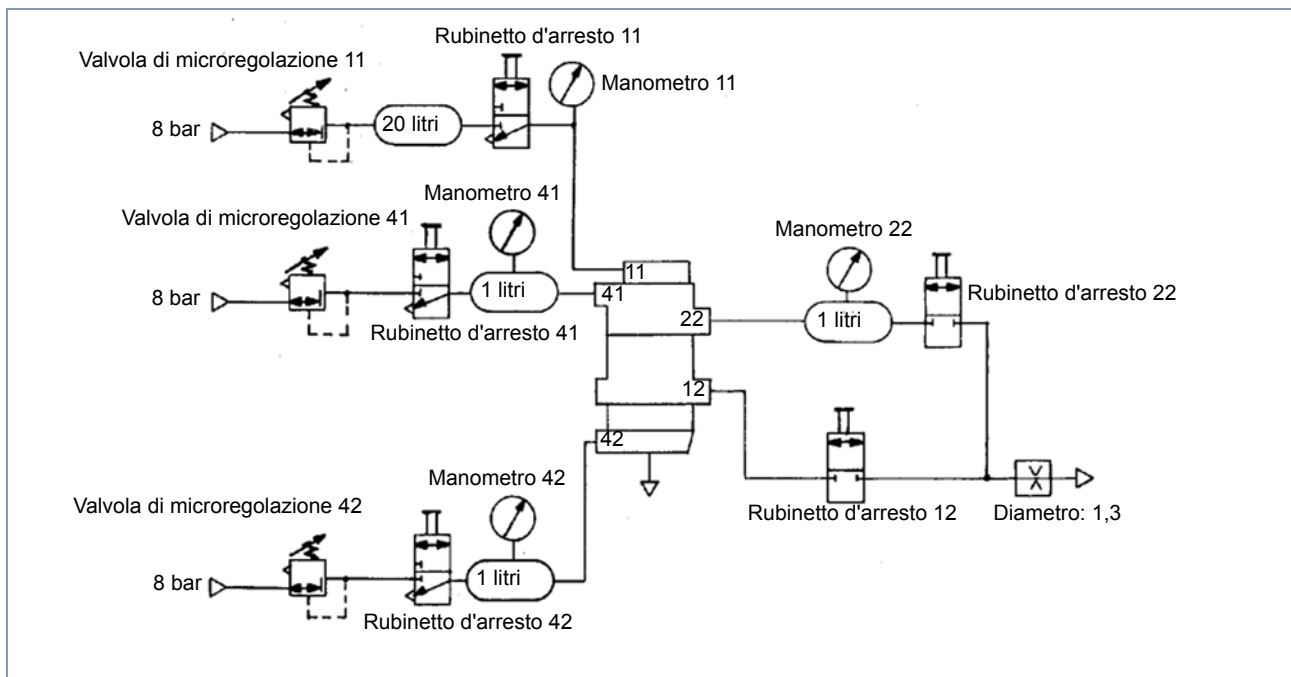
Rubinetto d'arresto 11

Valvola di microregolazione 11

Manometro 11

8 bar

20 litri

Manometro 41

Valvola di microregolazione 41

Manometro 22

11

8 bar

1 litri

41

Rubinetto d'arresto 22

Rubinetto d'arresto 41

22

1 litri

12

42

Manometro 42

Valvola di microregolazione 42

Rubinetto d'arresto 12

Diametro: 1,3

8 bar

1 litri

Rubinetto d'arresto 42